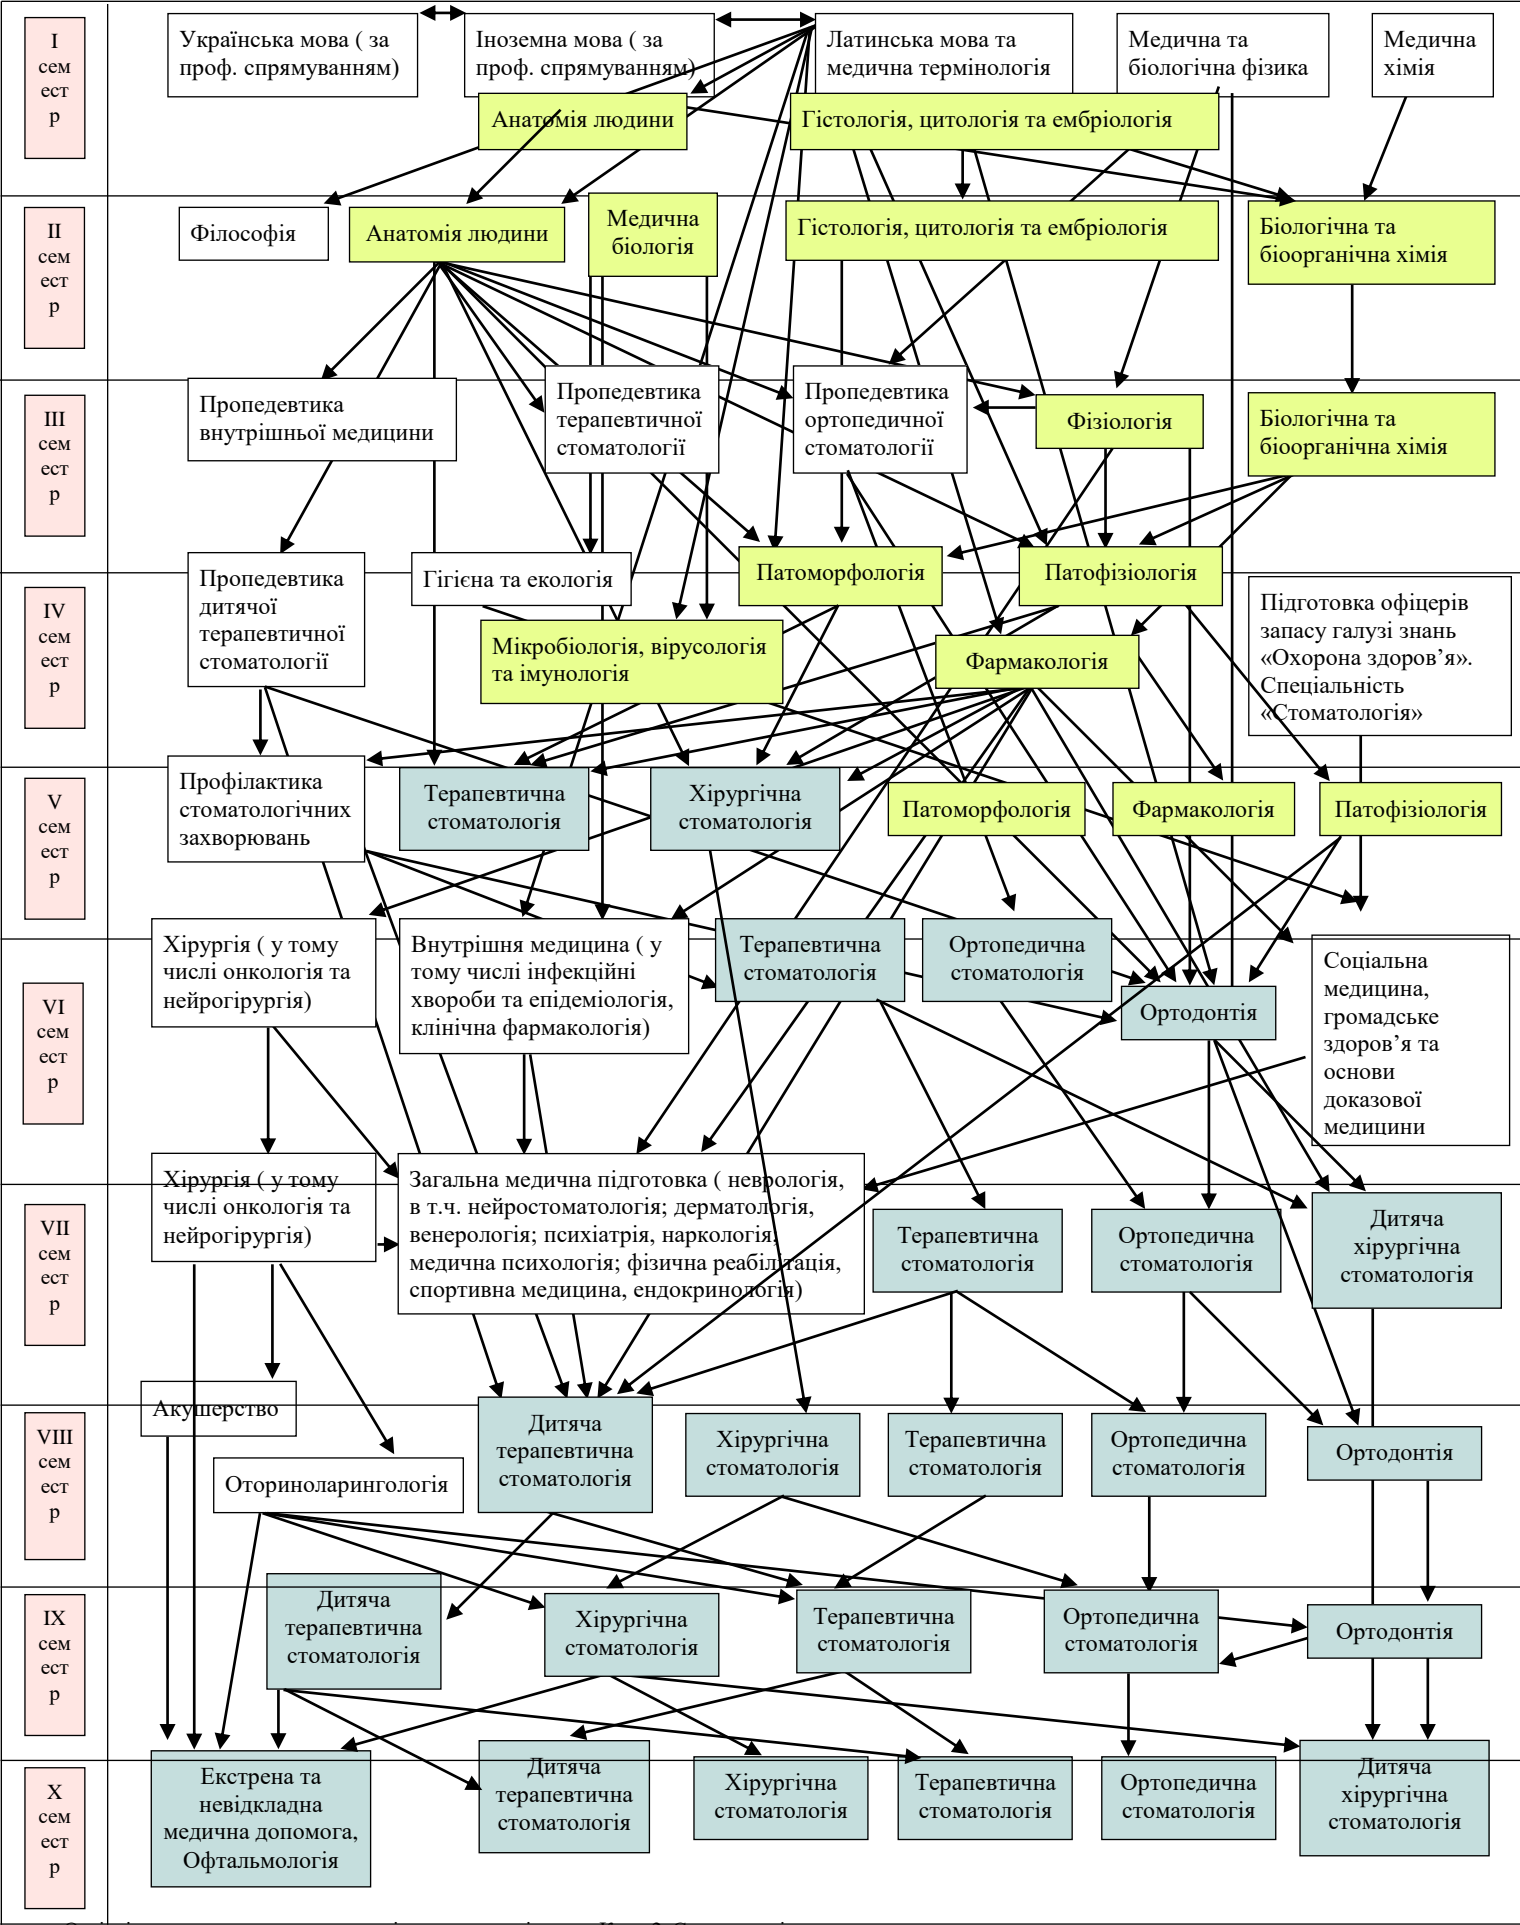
I семестр

Українська мова ( за проф. спрямуванням)

Іноземна мова ( за проф. спрямуванням)

Латинська мова та медична термінологія

Медична та біологічна фізика

Медична хімія

Анатомія людини

Гістологія, цитологія та ембріологія

II семестр

Філософія

Анатомія людини

Медична біологія

Гістологія, цитологія та ембріологія

Біологічна та біоорганічна хімія

III семестр

Пропедевтика внутрішньої медицини

Пропедевтика терапевтичної стоматології

Пропедевтика ортопедичної стоматології

Фізіологія

Біологічна та біоорганічна хімія

IV семестр

Пропедевтика дитячої терапевтичної стоматології

Гігієна та екологія

Патоморфологія

Патофізіологія

Підготовка офіцерів запасу галузі знань «Охорона здоров'я». Спеціальність «Стоматологія»

Мікробіологія, вірусологія та імунологія

Фармакологія

V семестр

Профілактика стоматологічних захворювань

Терапевтична стоматологія

Хірургічна стоматологія

Патоморфологія

Фармакологія

Патофізіологія

VI семестр

Хірургія ( у тому числі онкологія та нейрогірургія)

Внутрішня медицина ( у тому числі інфекційні хвороби та епідеміологія, клінічна фармакологія)

Терапевтична стоматологія

Ортопедична стоматологія

Ортодонтія

Соціальна медицина, громадське здоров'я та основи доказової медицини

VII семестр

Хірургія ( у тому числі онкологія та нейрогірургія)

Загальна медична підготовка ( неврологія, в т.ч. нейростоматологія; дерматологія, венерологія; психіатрія, наркологія, медична психологія; фізична реабілітація, спортивна медицина, ендокринологія)

Терапевтична стоматологія

Ортопедична стоматологія

Дитяча хірургічна стоматологія

VIII семестр

Акушерство

Оториноларингологія

Дитяча терапевтична стоматологія

Хірургічна стоматологія

Терапевтична стоматологія

Ортопедична стоматологія

Ортодонтія

IX семестр

Дитяча терапевтична стоматологія

Хірургічна стоматологія

Терапевтична стоматологія

Ортопедична стоматологія

Ортодонтія

X семестр

Екстрена та невідкладна медична допомога, Офтальмологія

Дитяча терапевтична стоматологія

Хірургічна стоматологія

Терапевтична стоматологія

Ортопедична стоматологія

Дитяча хірургічна стоматологія

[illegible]